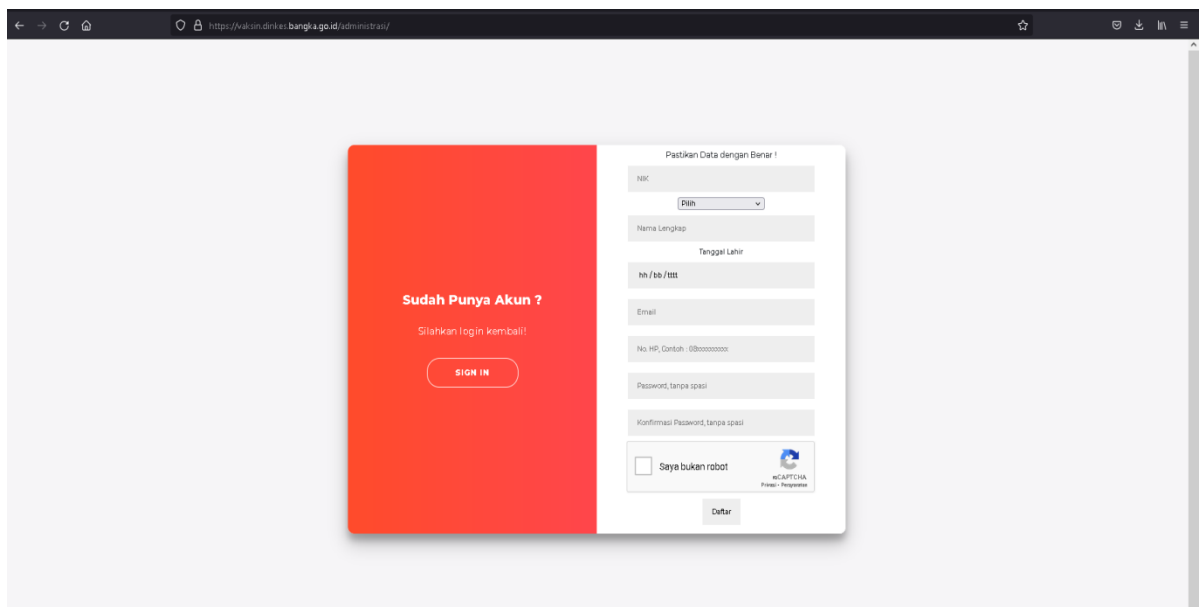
https://vaksin.dinkes.bangka.go.id/administrasi/

Sudah Punya Akun ?

Silahkan login kembali!

SIGN IN

Pastikan Data dengan Benar !

NIK

Pilih

Nama Lengkap

Tanggal Lahir

hh / bb / tttt

Email

No. HP, Contoh : 08xxxxxxxxxx

Password, tanpa spasi

Konfirmasi Password, tanpa spasi

Saya bukan robot

reCAPTCHA
Privasi - Persyaratan

Daftar